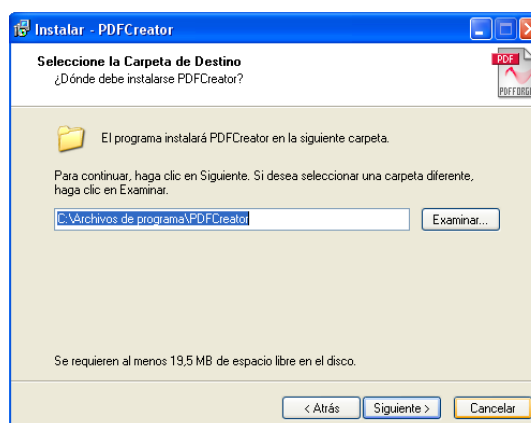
Instalar - PDFCreator

Seleccione la Carpeta de Destino
¿Dónde debe instalarse PDFCreator?

PDF
PDFFORG

El programa instalará PDFCreator en la siguiente carpeta.

Para continuar, haga clic en Siguiente. Si desea seleccionar una carpeta diferente, haga clic en Examinar.

C:\Archivos de programa\PDFCreator

Examinar...

Se requieren al menos 19,5 MB de espacio libre en el disco.

< Atrás

Siguiente >

Cancelar